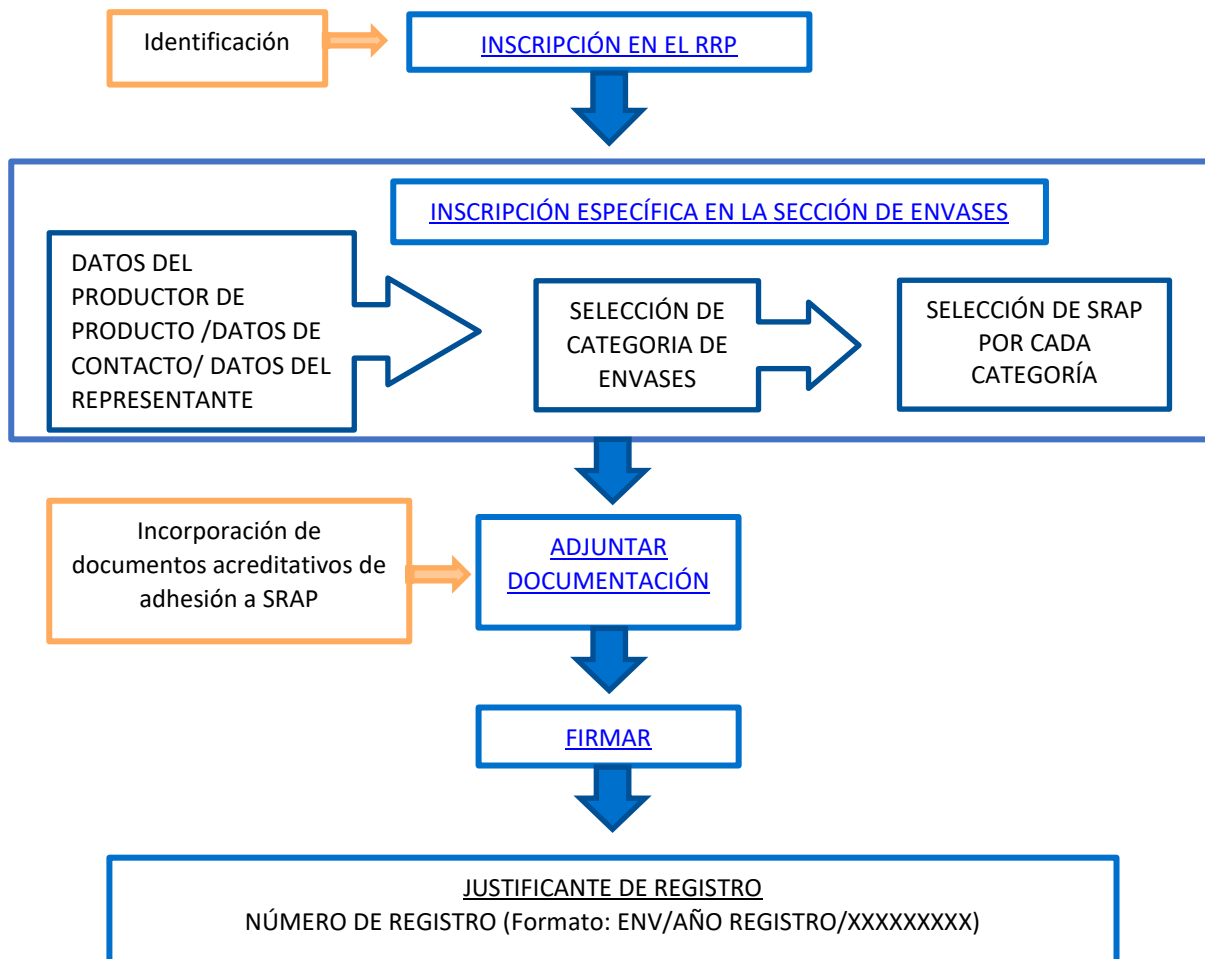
Identificación

INSCRIPCIÓN EN EL RRP

INSCRIPCIÓN ESPECÍFICA EN LA SECCIÓN DE ENVASES

DATOS DEL PRODUCTOR DE PRODUCTO /DATOS DE CONTACTO/ DATOS DEL REPRESENTANTE

SELECCIÓN DE CATEGORIA DE ENVASES

SELECCIÓN DE SRAP POR CADA CATEGORÍA

Incorporación de documentos acreditativos de adhesión a SRAP

ADJUNTAR DOCUMENTACIÓN

FIRMAR

JUSTIFICANTE DE REGISTRO
NÚMERO DE REGISTRO (Formato: ENV/AÑO REGISTRO/XXXXXXXXX)